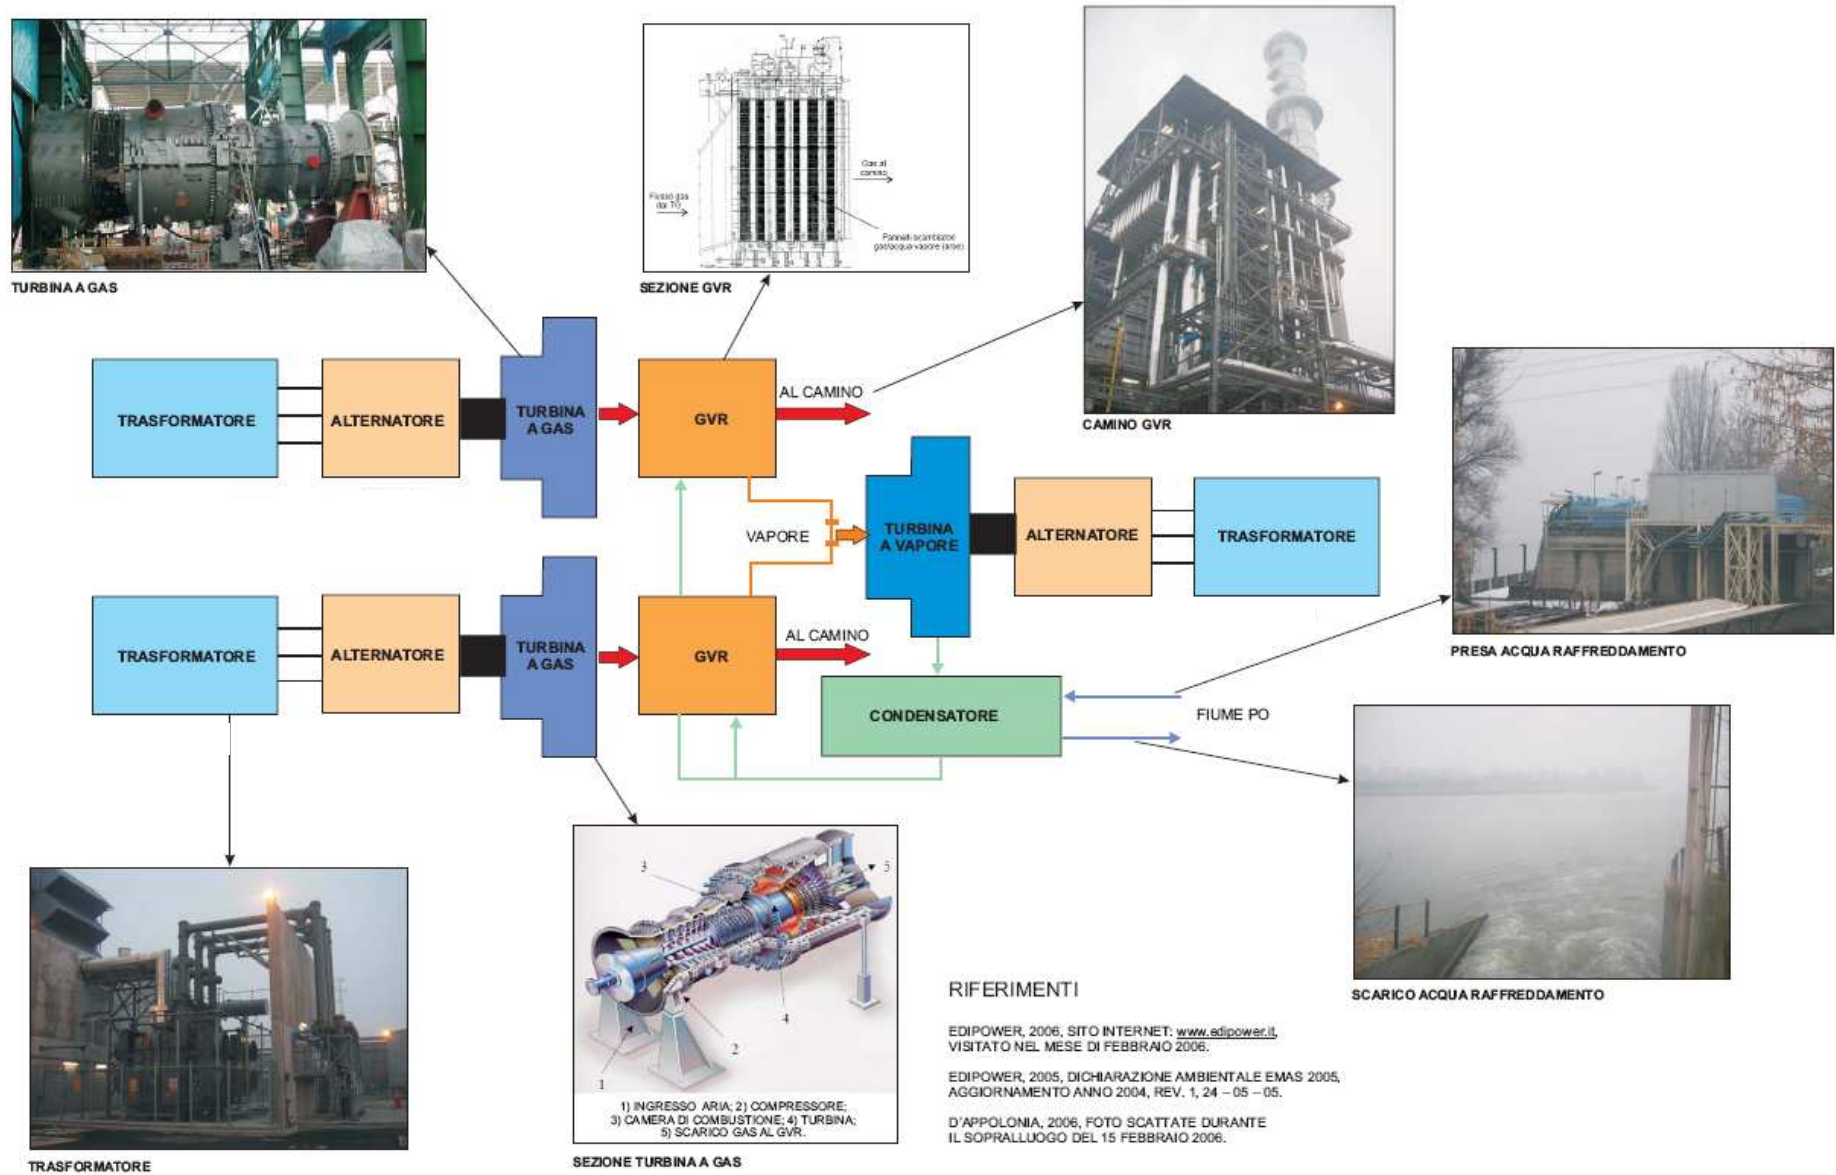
TURBINA A GAS

Flusso gas dai TG

Gas al camino

Pannelli scambiatori gas/acqua-vapore (arpe)

SEZIONE GVR

CAMINO GVR

TRASFORMATORE

ALTERNATORE

TURBINA A GAS

GVR

AL CAMINO

VAPORE

TURBINA A VAPORE

ALTERNATORE

TRASFORMATORE

PRESA ACQUA RAFFREDDAMENTO

TRASFORMATORE

ALTERNATORE

TURBINA A GAS

GVR

AL CAMINO

CONDENSATORE

FIUME PO

SCARICO ACQUA RAFFREDDAMENTO

3

5

4

2

1

1) INGRESSO ARIA; 2) COMPRESSORE; 3) CAMERA DI COMBUSTIONE; 4) TURBINA; 5) SCARICO GAS AL GVR.

SEZIONE TURBINA A GAS

TRASFORMATORE

RIFERIMENTI

EDIPOWER, 2006, SITO INTERNET: www.edipower.it, VISITATO NEL MESE DI FEBBRAIO 2006.

EDIPOWER, 2005, DICHIARAZIONE AMBIENTALE EMAS 2005, AGGIORNAMENTO ANNO 2004, REV. 1, 24 – 05 – 05.

D'APPOLONIA, 2006, FOTO SCATTATE DURANTE IL SOPRALLUOGO DEL 15 FEBBRAIO 2006.